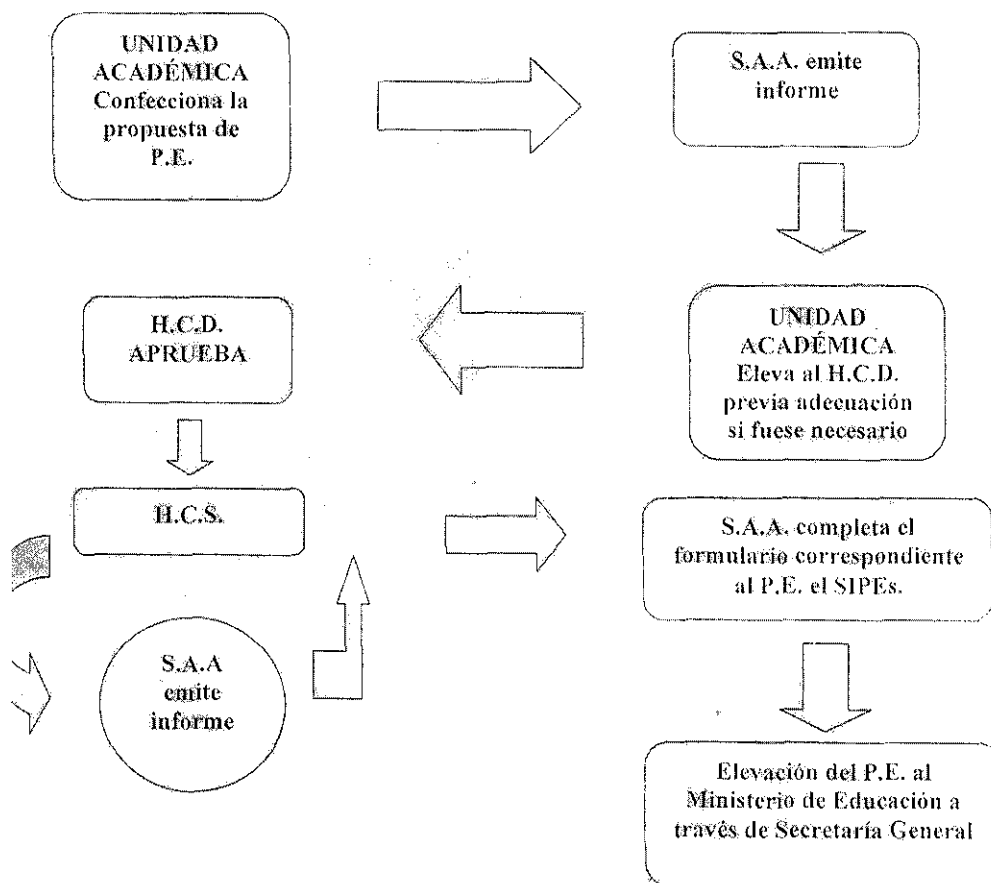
UNIDAD ACADÉMICA Confecciona la propuesta de P.E.

S.A.A. emite informe

UNIDAD ACADÉMICA Eleva al H.C.D. previa adecuación si fuese necesario

H.C.D. APRUEBA

H.C.S.

S.A.A emite informe

S.A.A. completa el formulario correspondiente al P.E. el SIPEs.

Elevación del P.E. al Ministerio de Educación a través de Secretaría General